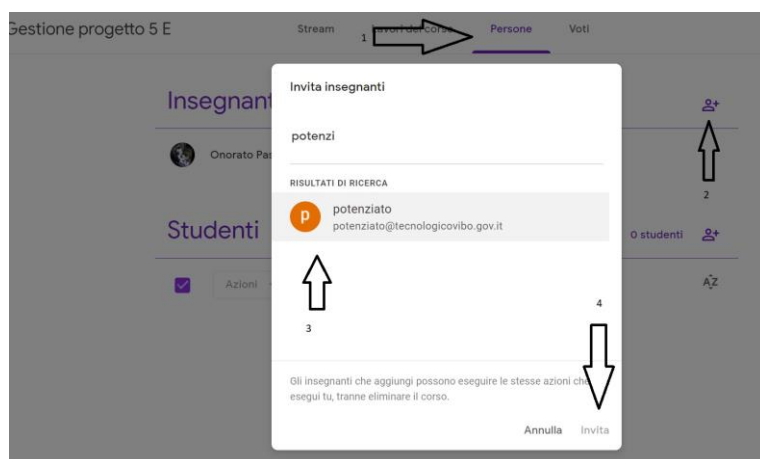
Gestione progetto 5 E

Stream

1

Lavori del corso

Persone

Voti

Insegnanti

Onorato Pas

Invita insegnanti

potenzi

RISULTATI DI RICERCA

p

potenziato

potenziato@tecnologicovibo.gov.it

2

Studenti

0 studenti

Azioni

3

4

Gli insegnanti che aggiungi possono eseguire le stesse azioni che esegui tu, tranne eliminare il corso.

Annulla

Invita